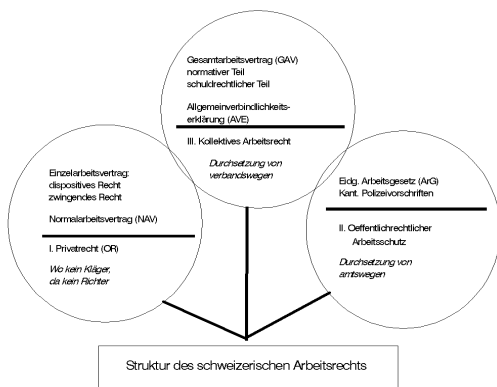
Gesamtarbeitsvertrag (GAV)
normativer Teil
schuldrechtlicher Teil

Allgemeinverbindlichkeitserklärung (AVE)

III. Kollektives Arbeitsrecht

Durchsetzung von verbandswegen

Einzelarbeitsvertrag:
dispositives Recht
zwingendes Recht

Normalarbeitsvertrag (NAV)

I. Privatrecht (OR)

Wo kein Kläger, da kein Richter

Eidg. Arbeitsgesetz (ArG)
Kant. Polizeivorschriften

II. Oeffentlichrechtlicher Arbeitsschutz

Durchsetzung von amtswegen

Struktur des schweizerischen Arbeitsrechts